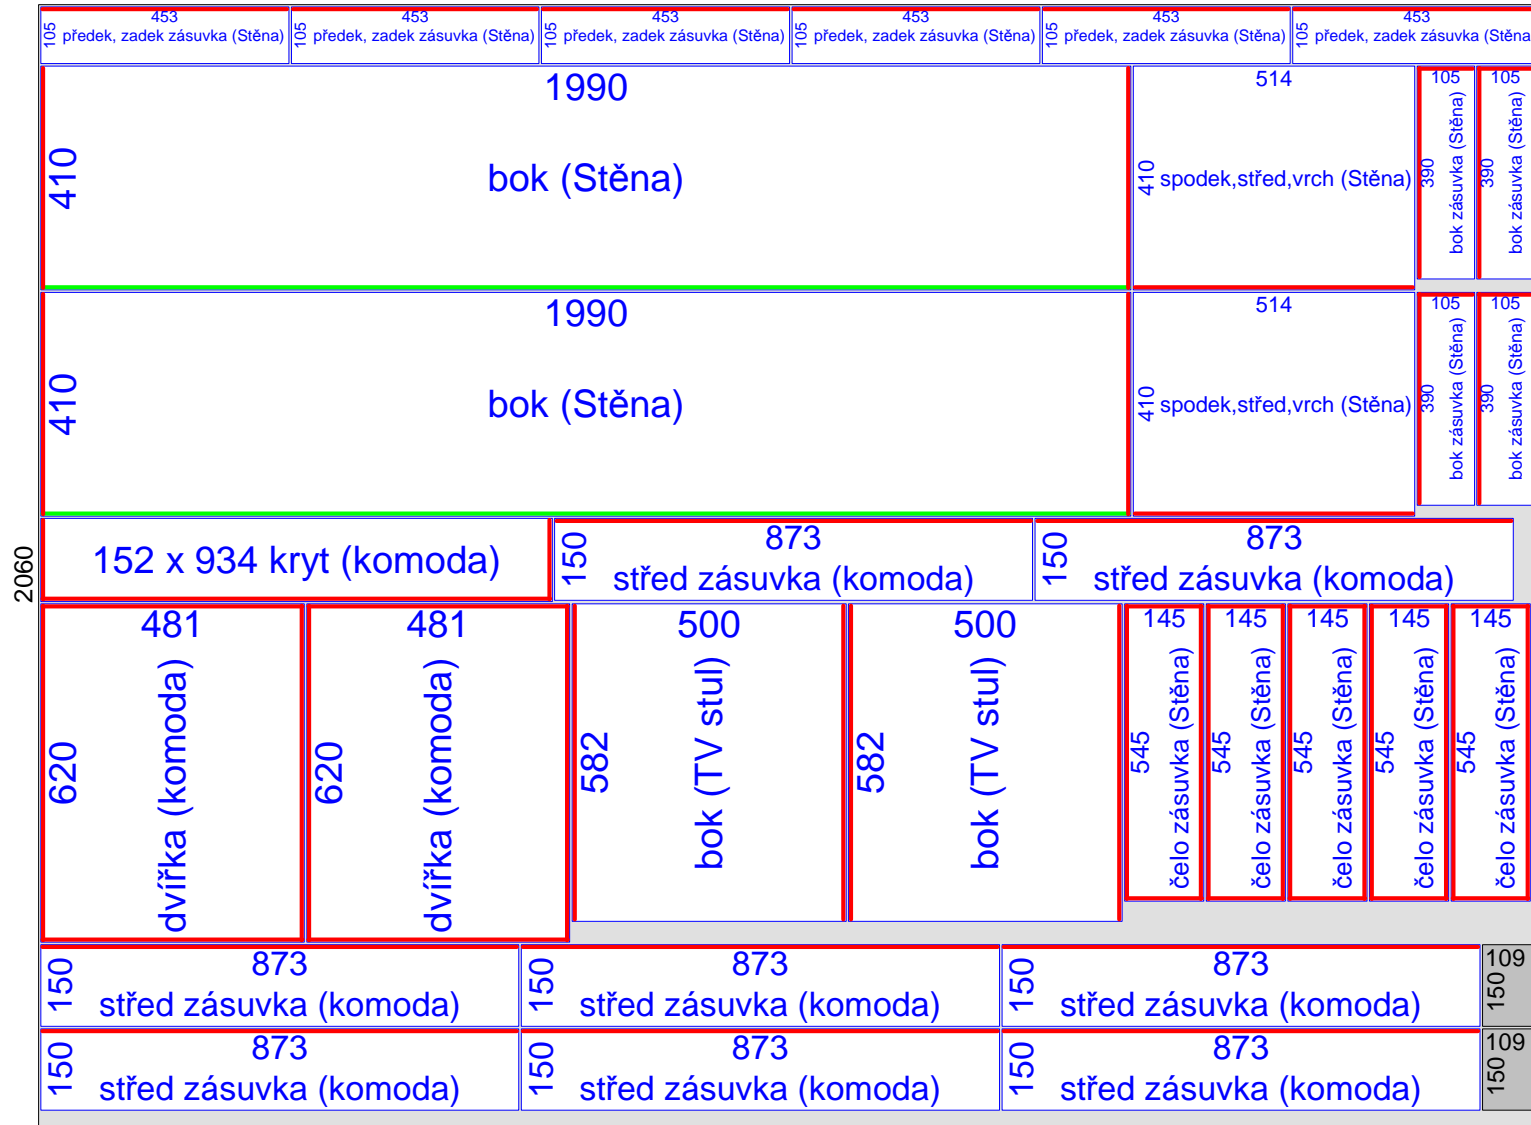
453
105 předek, zadek zásuvka (Stěna)

453
105 předek, zadek zásuvka (Stěna)

453
105 předek, zadek zásuvka (Stěna)

453
105 předek, zadek zásuvka (Stěna)

453
105 předek, zadek zásuvka (Stěna)

453
105 předek, zadek zásuvka (Stěna

1990
410
bok (Stěna)

514
410 spodek,střed,vrch (Stěna)

105
390 bok zásuvka (Stěna)

105
390 bok zásuvka (Stěna)

1990
410
bok (Stěna)

514
410 spodek,střed,vrch (Stěna)

105
390 bok zásuvka (Stěna)

105
390 bok zásuvka (Stěna)

2060

152 x 934 kryt (komoda)

873
150 střed zásuvka (komoda)

873
150 střed zásuvka (komoda)

481
620 dvířka (komoda)

481
620 dvířka (komoda)

500
582 bok (TV stul)

500
582 bok (TV stul)

145
545 čelo zásuvka (Stěna)

145
545 čelo zásuvka (Stěna)

145
545 čelo zásuvka (Stěna)

145
545 čelo zásuvka (Stěna)

145
545 čelo zásuvka (Stěna)

873
150 střed zásuvka (komoda)

873
150 střed zásuvka (komoda)

873
150 střed zásuvka (komoda)

109
150

873
150 střed zásuvka (komoda)

873
150 střed zásuvka (komoda)

873
150 střed zásuvka (komoda)

109
150